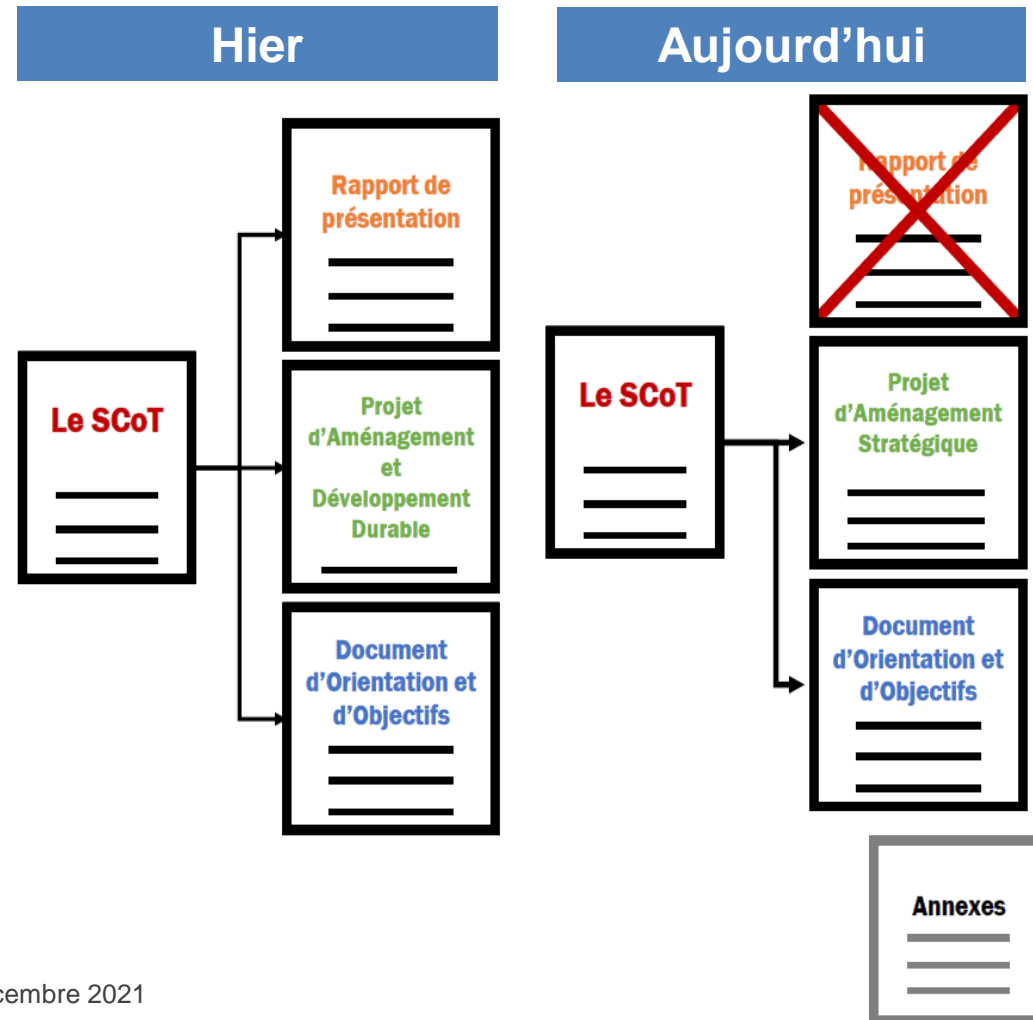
Hier

Aujourd'hui

Le SCoT

Rapport de présentation

Projet d'Aménagement et Développement Durable

Document d'Orientation et d'Objectifs

Le SCoT

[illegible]apport de prés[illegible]tation

Projet d'Aménagement Stratégique

Document d'Orientation et d'Objectifs

Annexes

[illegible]cembre 2021